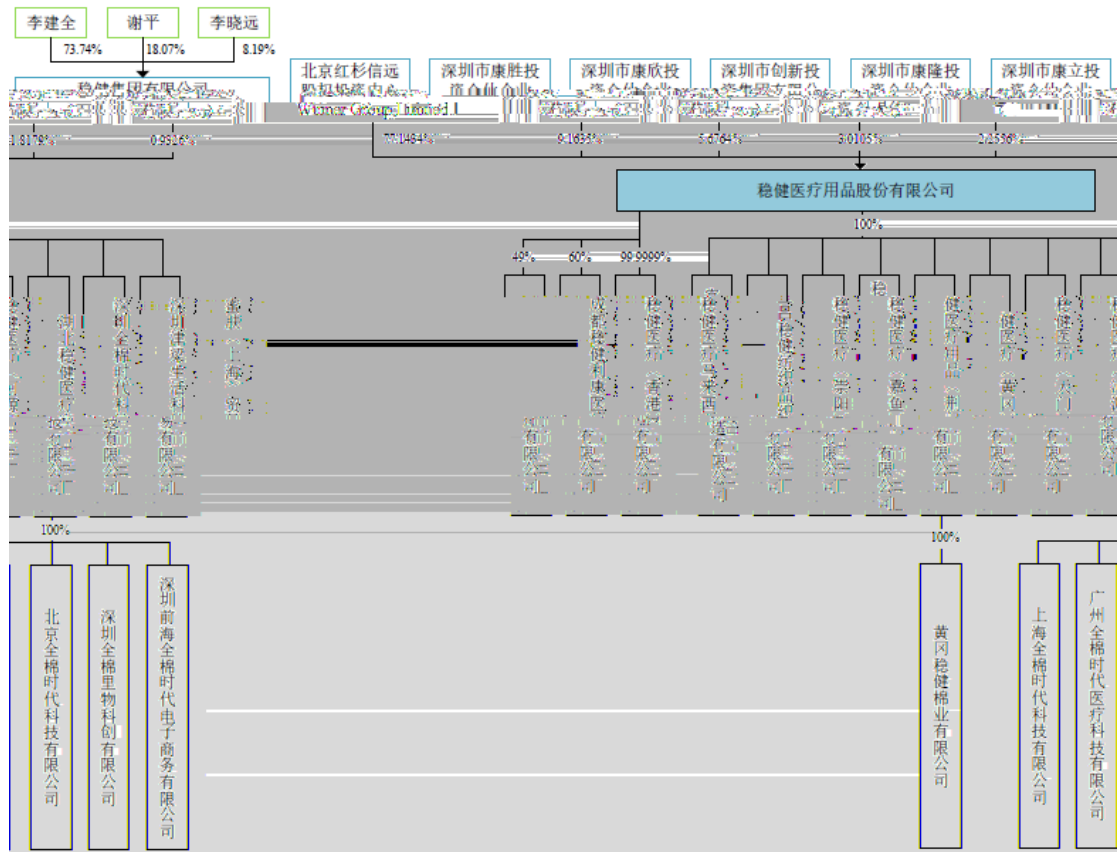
李建全
谢平
李晓远
73.74%
18.07%
8.19%
稳健集团有限公司
Winner Group Limited
北京红杉信远股权投资中心
深圳市康胜投资合伙企业
深圳市康欣投资合伙企业
深圳市创新投资集团有限公司
深圳市康隆投资合伙企业
深圳市康立投资合伙企业
1.8178%
0.9526%
77.1464%
9.1635%
5.4764%
3.0105%
2.2536%
稳健医疗用品股份有限公司
100%
40%
60%
99.9999%
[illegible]
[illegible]
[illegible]
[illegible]
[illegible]
成都稳健利康医疗有限公司
稳健医疗（香港）有限公司
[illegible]
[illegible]
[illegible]
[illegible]
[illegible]
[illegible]
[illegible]
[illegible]
100%
100%
北京全棉时代科技有限公司
深圳全棉里物科创有限公司
深圳前海全棉时代电子商务有限公司
黄冈稳健棉业有限公司
上海全棉时代科技有限公司
广州全棉时代医疗科技有限公司